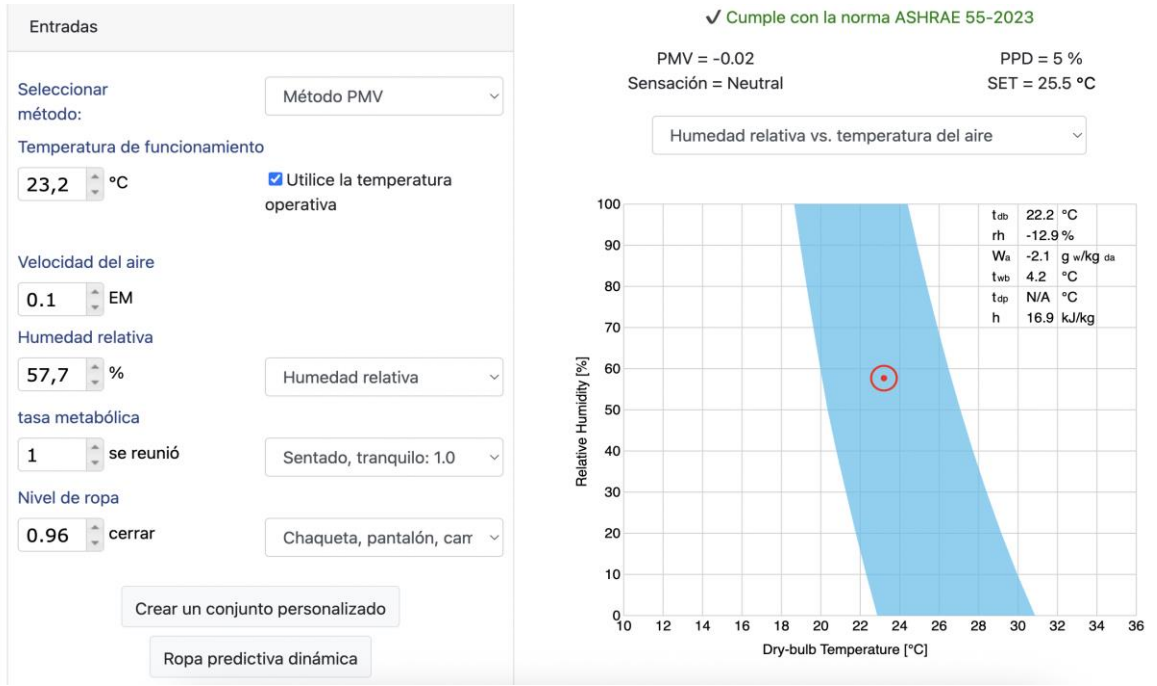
Entradas

Seleccionar método:
Método PMV

Temperatura de funcionamiento
23,2 °C
Utilice la temperatura operativa

Velocidad del aire
0.1 EM

Humedad relativa
57,7 %
Humedad relativa

tasa metabólica
1 se reunió
Sentado, tranquilo: 1.0

Nivel de ropa
0.96 cerrar
Chaqueta, pantalón, carr

Crear un conjunto personalizado

Ropa predictiva dinámica

✓ Cumple con la norma ASHRAE 55-2023

PMV = -0.02
Sensación = Neutral
PPD = 5 %
SET = 25.5 °C

Humedad relativa vs. temperatura del aire

| | | |
|---|---|---|
| $t_{db}$ | 22.2 | °C |
| rh | -12.9 | % |
| $W_a$ | -2.1 | $g_{w}/kg_{da}$ |
| $t_{wb}$ | 4.2 | °C |
| $t_{dp}$ | N/A | °C |
| h | 16.9 | kJ/kg |

Relative Humidity [%]
100
90
80
70
60
50
40
30
20
10
0
10 12 14 16 18 20 22 24 26 28 30 32 34 36
Dry-bulb Temperature [°C]